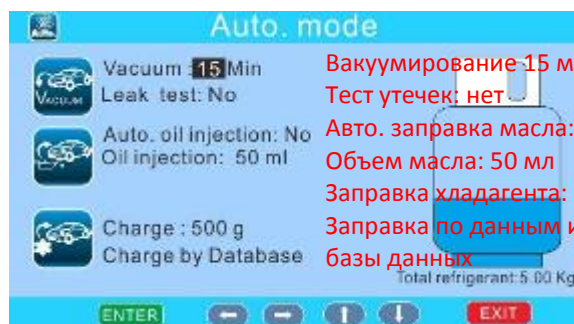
Auto. mode

Vacuum
Vacuum :15 Min
Leak test: No

Auto. oil injection: No
Oil injection: 50 ml

Charge : 500 g
Charge by Database

Вакуумирование 15 м
Тест утечек: нет
Авто. заправка масла:
Объем масла: 50 мл
Заправка хладагента:
Заправка по данным и
базы данных

Total refrigerant: 5.00 Kg

ENTER
EXIT